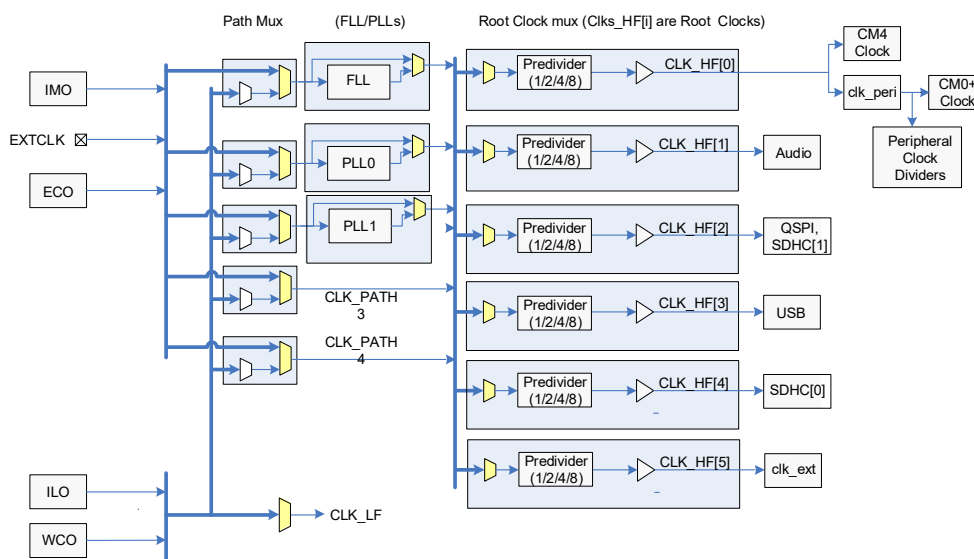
Path Mux

(FLL/PLLs)

Root Clock mux (Clks_HF[i] are Root Clocks)

CM4 Clock

IMO

FLL

Predivider (1/2/4/8)

CLK_HF[0]

clk_peri

CM0+ Clock

EXTCLK

Peripheral Clock Dividers

PLL0

Predivider (1/2/4/8)

CLK_HF[1]

Audio

ECO

PLL1

Predivider (1/2/4/8)

CLK_HF[2]

QSPI, SDHC[1]

CLK_PATH 3

Predivider (1/2/4/8)

CLK_HF[3]

USB

CLK_PATH 4

Predivider (1/2/4/8)

CLK_HF[4]

SDHC[0]

Predivider (1/2/4/8)

CLK_HF[5]

clk_ext

ILO

CLK_LF

WCO